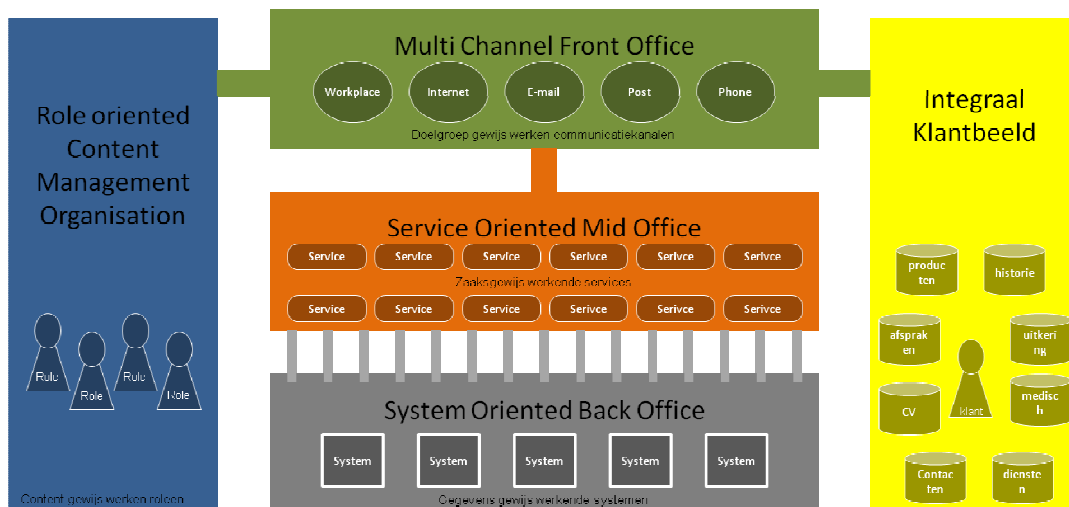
Role oriented Content Management Organisation

Rule
Role
Rule
Role

Content gewijs werken rolcen

Multi Channel Front Office

Workplace
Internet
E-mail
Post
Phone

Doelgroep gewijs werken communicatiekanalen

Service Oriented Mid Office

Service
Service
Service
Serivce
Service
Service

Zaaksgewijs werkende services

Service
Service
Service
Serivce
Serivce
Service

System Oriented Back Office

System
System
System
System
System

Gegevens gewijs werkende systemen

Integraal Klantbeeld

producten
historie
afspraken
uitkering
klant
CV
medisch
Contacten
diensten